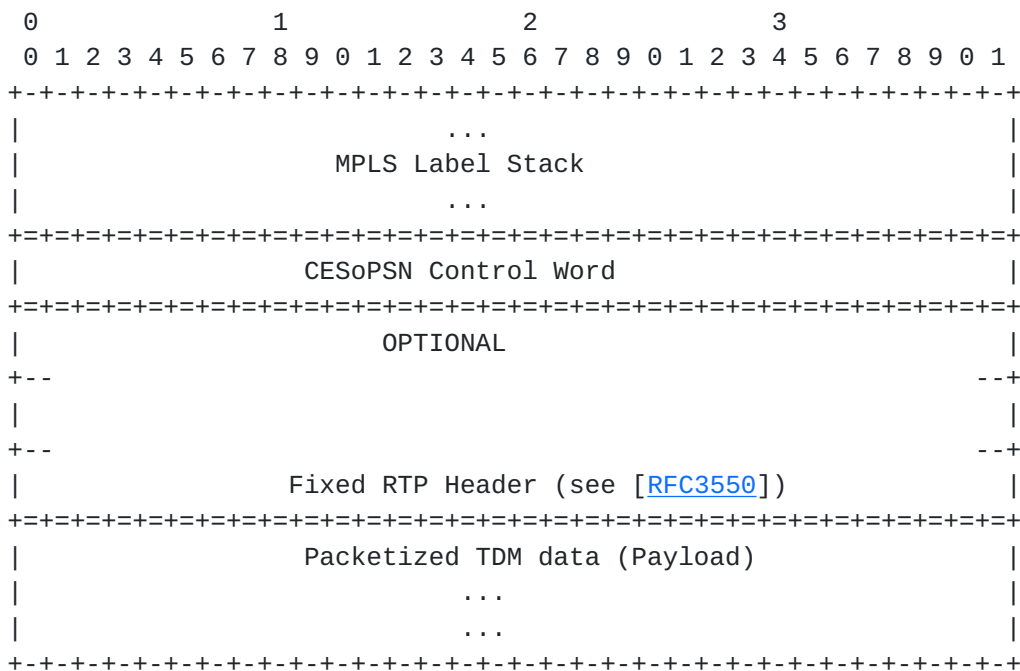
0                   1                   2                   3
 0 1 2 3 4 5 6 7 8 9 0 1 2 3 4 5 6 7 8 9 0 1 2 3 4 5 6 7 8 9 0 1
+-+-+-+-+-+-+-+-+-+-+-+-+-+-+-+-+-+-+-+-+-+-+-+-+-+-+-+-+-+-+-+-+
|                              ...                              |
|                        MPLS Label Stack                       |
|                              ...                              |
+=+=+=+=+=+=+=+=+=+=+=+=+=+=+=+=+=+=+=+=+=+=+=+=+=+=+=+=+=+=+=+=+
|                     CESoPSN Control Word                      |
+=+=+=+=+=+=+=+=+=+=+=+=+=+=+=+=+=+=+=+=+=+=+=+=+=+=+=+=+=+=+=+=+
|                          OPTIONAL                             |
+--                                                           --+
|                                                               |
+--                                                           --+
|                Fixed RTP Header (see [RFC3550])               |
+=+=+=+=+=+=+=+=+=+=+=+=+=+=+=+=+=+=+=+=+=+=+=+=+=+=+=+=+=+=+=+=+
|                 Packetized TDM data (Payload)                 |
|                              ...                              |
|                              ...                              |
+-+-+-+-+-+-+-+-+-+-+-+-+-+-+-+-+-+-+-+-+-+-+-+-+-+-+-+-+-+-+-+-+